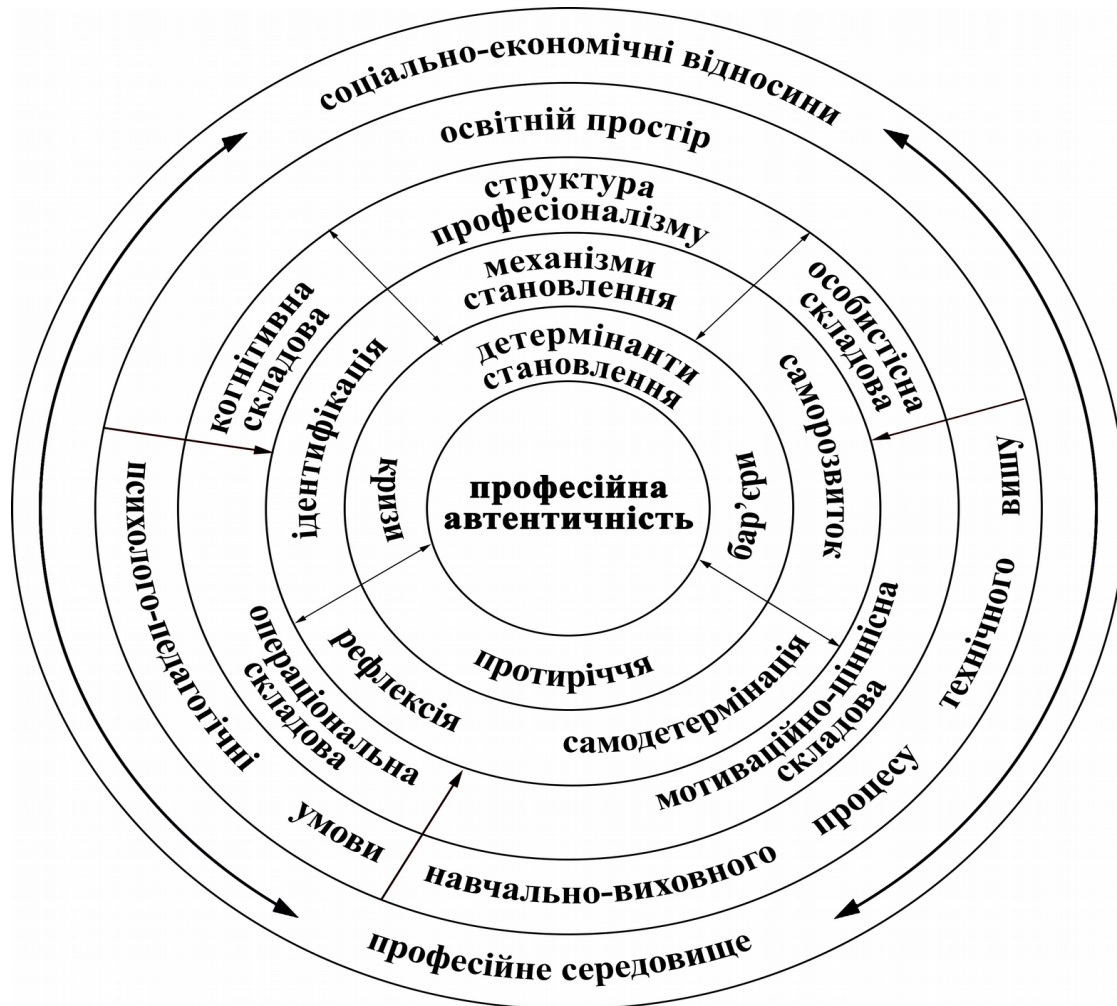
соціально-економічні відносини

освітній простір

структура професіоналізму

механізми становлення

детермінанти становлення

когнітивна складова

особистісна складова

ідентифікація

саморозвиток

кризи

професійна автентичність

бар'єри

рефлексія

протиріччя

операціональна складова

самодетермінація

мотиваційно-ціннісна складова

психолого-педагогічні умови навчально-виховного процесу технічного вишу

професійне середовище